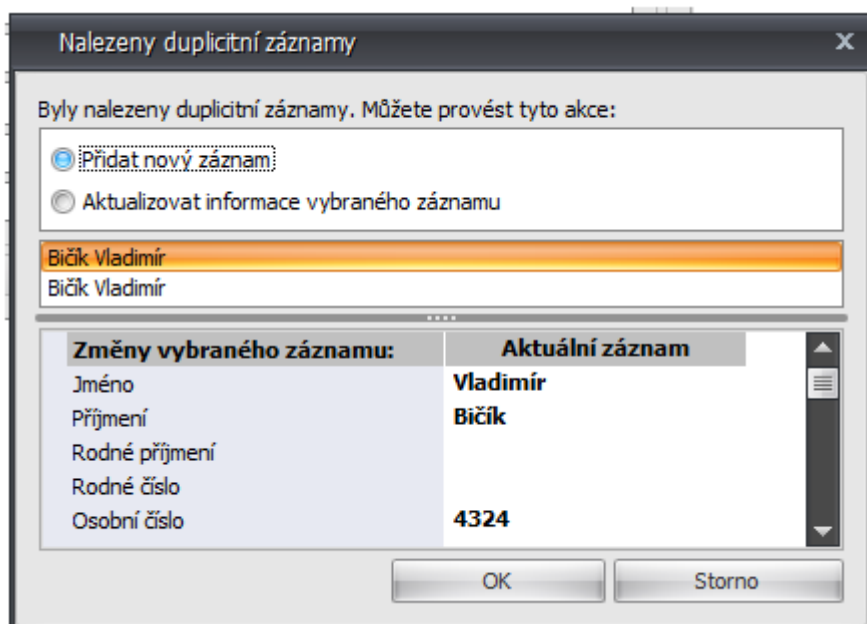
Nalezeny duplicitní záznamy

Byly nalezeny duplicitní záznamy. Můžete provést tyto akce:

Přidat nový záznam

Aktualizovat informace vybraného záznamu

Bičík Vladimír
Bičík Vladimír

| Změny vybraného záznamu: | Aktuální záznam |
|---|---|
| Jméno | Vladimír |
| Příjmení | Bičík |
| Rodné příjmení | |
| Rodné číslo | |
| Osobní číslo | 4324 |

OK

Storno